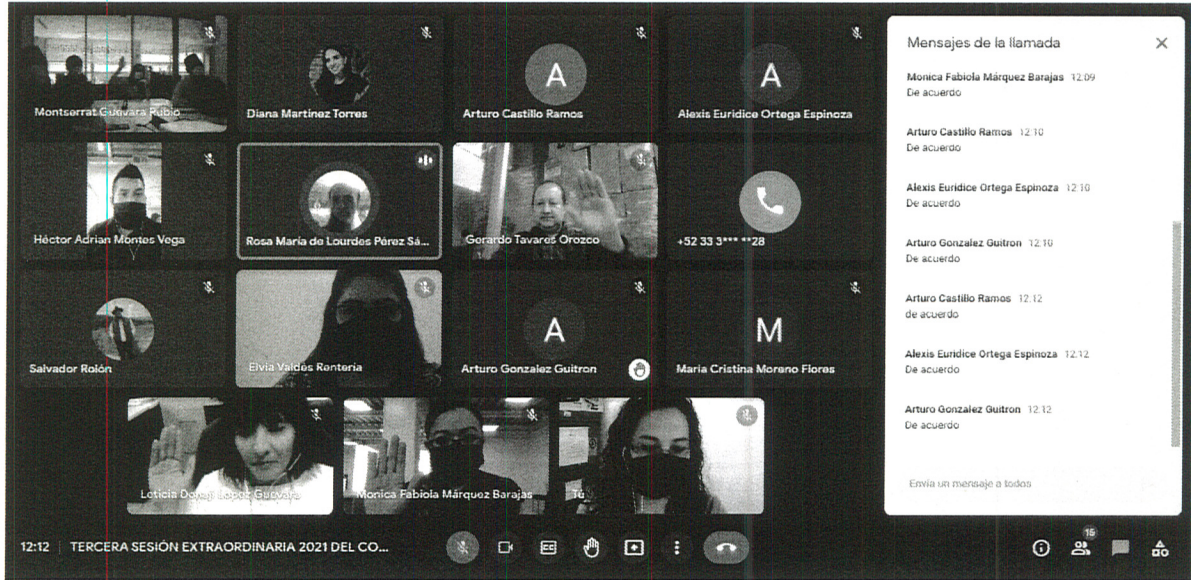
Montserrat Guevara Rubio

Diana Martinez Torres

A
Arturo Castillo Ramos

A
Alexis Euridice Ortega Espinoza

Héctor Adrian Montes Vega

Rosa María de Lourdes Pérez Sá...

Gerardo Tavares Orozco

+52 33 3*** **28

Salvador Rolón

Elvia Valdes Renteria

A
Arturo Gonzalez Guitron

M
Maria Cristina Moreno Flores

Leticia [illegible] Lopez Guevara

Monica Fabiola Márquez Barajas

Tú

12:12 | TERCERA SESIÓN EXTRAORDINARIA 2021 DEL CO...

15

Mensajes de la llamada

Monica Fabiola Márquez Barajas 12:09
De acuerdo

Arturo Castillo Ramos 12:10
De acuerdo

Alexis Euridice Ortega Espinoza 12:10
De acuerdo

Arturo Gonzalez Guitron 12:10
De acuerdo

Arturo Castillo Ramos 12:12
de acuerdo

Alexis Euridice Ortega Espinoza 12:12
De acuerdo

Arturo Gonzalez Guitron 12:12
De acuerdo

Envía un mensaje a todos